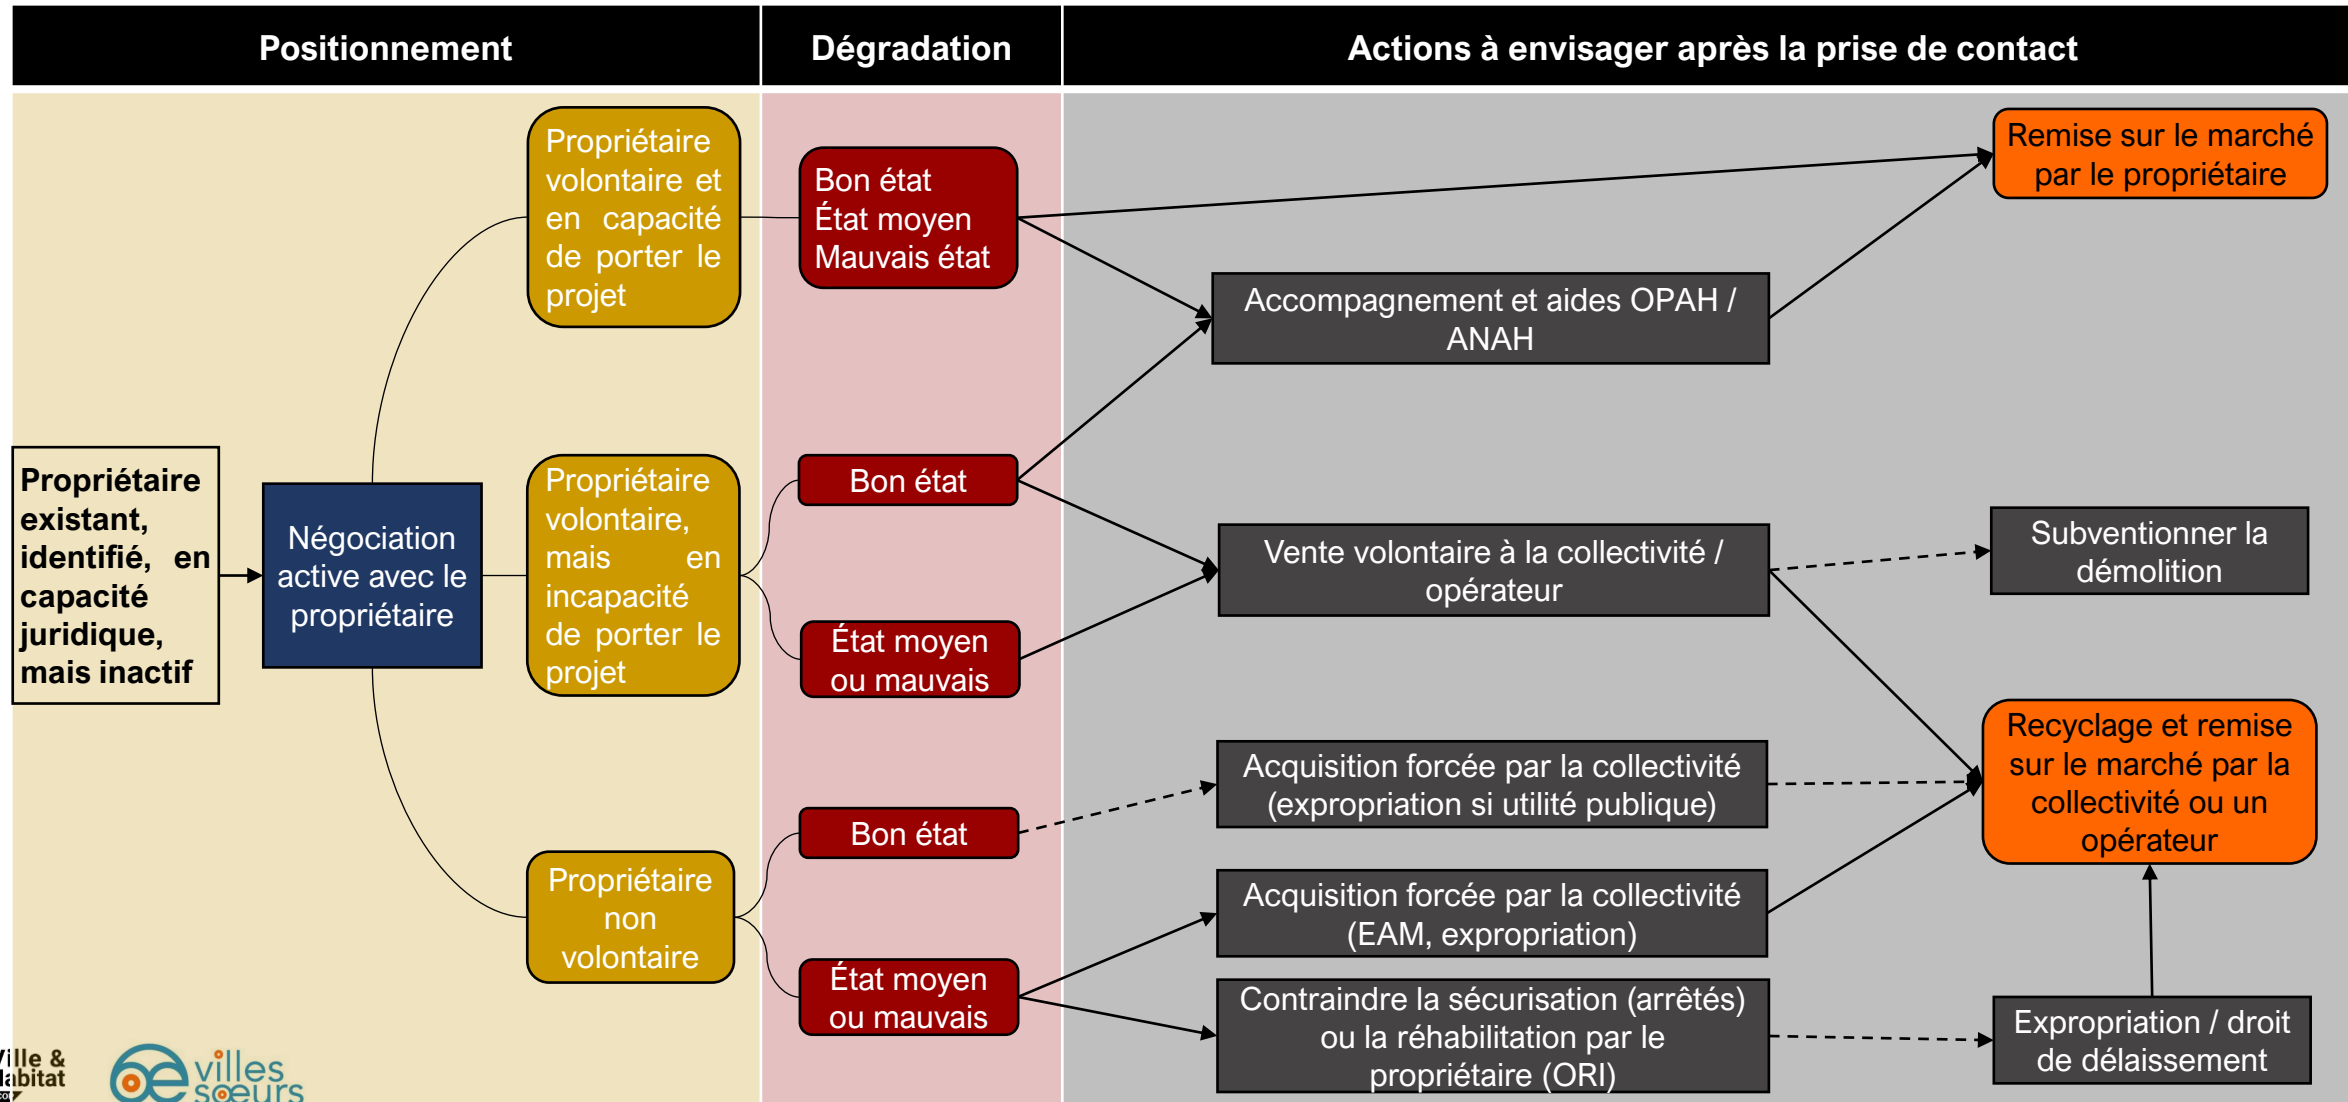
Positionnement

Dégradation

Actions à envisager après la prise de contact

Propriétaire existant, identifié, en capacité juridique, mais inactif

Négociation active avec le propriétaire

Propriétaire volontaire et en capacité de porter le projet

Propriétaire volontaire, mais en incapacité de porter le projet

Propriétaire non volontaire

Bon état
État moyen
Mauvais état

Bon état

État moyen ou mauvais

Bon état

État moyen ou mauvais

Remise sur le marché par le propriétaire

Accompagnement et aides OPAH / ANAH

Vente volontaire à la collectivité / opérateur

Subventionner la démolition

Acquisition forcée par la collectivité (expropriation si utilité publique)

Recyclage et remise sur le marché par la collectivité ou un opérateur

Acquisition forcée par la collectivité (EAM, expropriation)

Contraindre la sécurisation (arrêtés) ou la réhabilitation par le propriétaire (ORI)

Expropriation / droit de délaissement

Ville & Habitat

villes sœurs